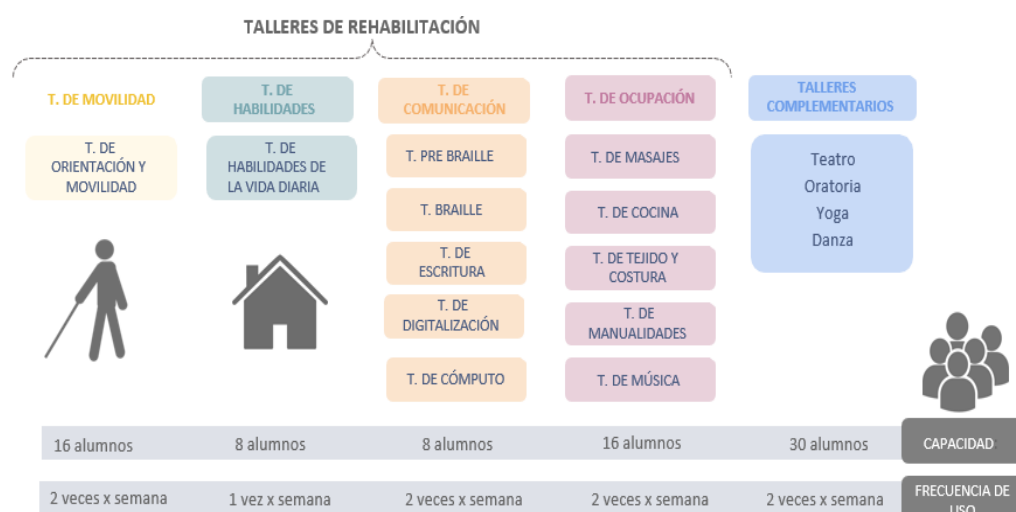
TALLERES DE REHABILITACIÓN

T. DE MOVILIDAD

T. DE ORIENTACIÓN Y MOVILIDAD

T. DE HABILIDADES

T. DE HABILIDADES DE LA VIDA DIARIA

T. DE COMUNICACIÓN

T. PRE BRAILLE

T. BRAILLE

T. DE ESCRITURA

T. DE DIGITALIZACIÓN

T. DE CÓMPUTO

T. DE OCUPACIÓN

T. DE MASAJES

T. DE COCINA

T. DE TEJIDO Y COSTURA

T. DE MANUALIDADES

T. DE MÚSICA

TALLERES COMPLEMENTARIOS

Teatro
Oratoria
Yoga
Danza

| 16 alumnos | 8 alumnos | 8 alumnos | 16 alumnos | 30 alumnos | CAPACIDAD |
|---|---|---|---|---|---|
| 2 veces x semana | 1 vez x semana | 2 veces x semana | 2 veces x semana | 2 veces x semana | FRECUENCIA DE USO |